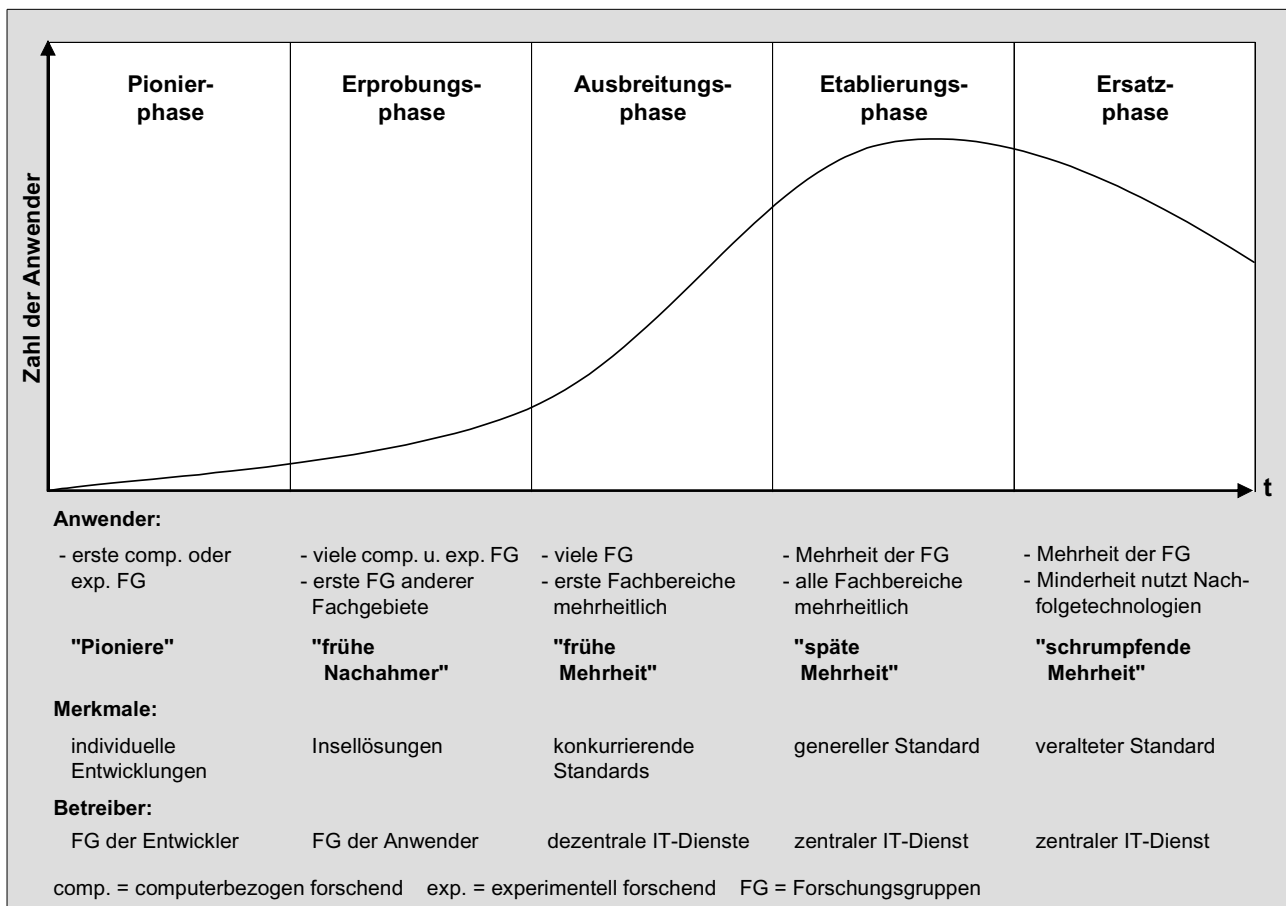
Pionierphase

Erprobungsphase

Ausbreitungsphase

Etablierungsphase

Ersatzphase

Zahl der Anwender

t

Anwender:

| - erste comp. oder exp. FG | - viele comp. u. exp. FG<br>- erste FG anderer Fachgebiete | - viele FG<br>- erste Fachbereiche mehrheitlich | - Mehrheit der FG<br>- alle Fachbereiche mehrheitlich | - Mehrheit der FG<br>- Minderheit nutzt Nachfolgetechnologien |
|---|---|---|---|---|
| **"Pioniere"** | **"frühe Nachahmer"** | **"frühe Mehrheit"** | **"späte Mehrheit"** | **"schrumpfende Mehrheit"** |

Merkmale:

| individuelle Entwicklungen | Insellösungen | konkurrierende Standards | genereller Standard | veralteter Standard |
|---|---|---|---|---|

Betreiber:

| FG der Entwickler | FG der Anwender | dezentrale IT-Dienste | zentraler IT-Dienst | zentraler IT-Dienst |
|---|---|---|---|---|

comp. = computerbezogen forschend exp. = experimentell forschend FG = Forschungsgruppen